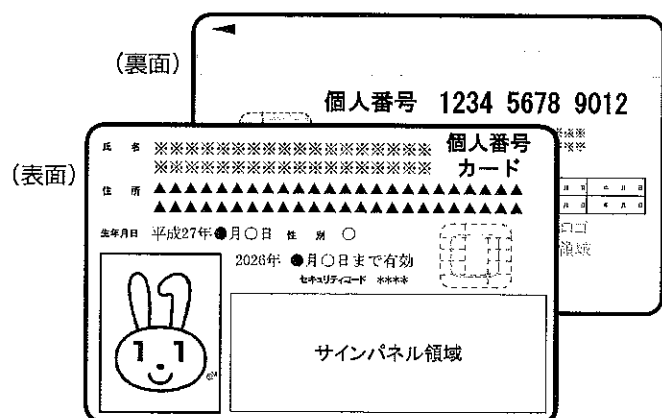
(裏面)

個人番号 1234 5678 9012

(表面)

氏名 ※※※※※※※※※※※※※※※※※※※
※※※※※※※※※※※※※※※※※※※

個人番号カード

住所 ▲▲▲▲▲▲▲▲▲▲▲▲▲▲▲▲▲▲▲▲▲▲▲▲▲▲
▲▲▲▲▲▲▲▲▲▲▲▲▲▲▲▲▲▲▲▲▲▲▲▲▲▲

生年月日 平成27年●月○日 性別 ○

2026年 ●月○日まで有効
セキュリティコード ****

サインパネル領域

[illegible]